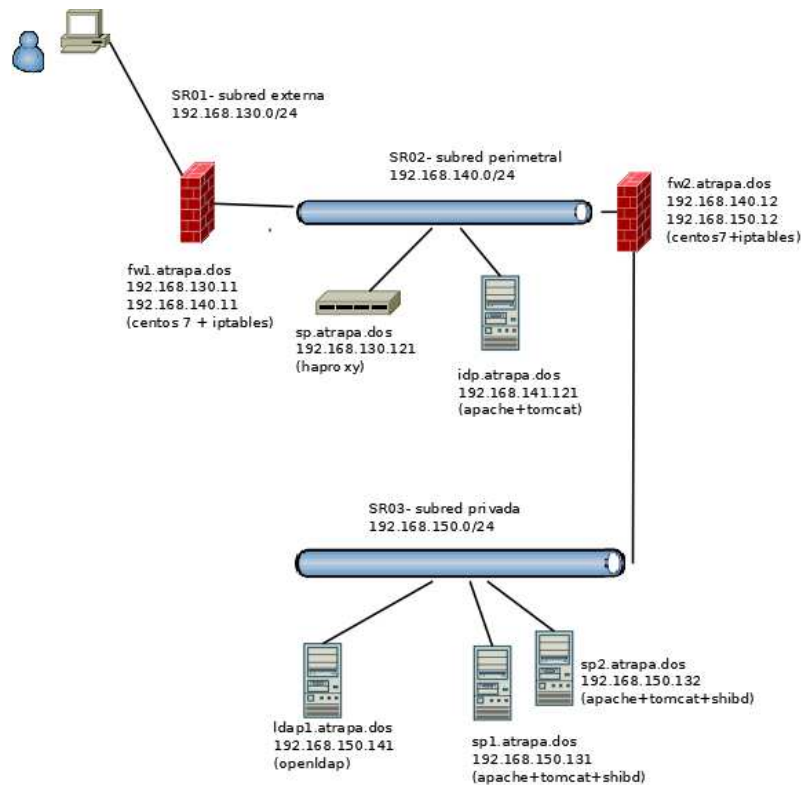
SR01- subred externa
192.168.130.0/24

SR02- subred perimetral
192.168.140.0/24

fw2.atrapa.dos
192.168.140.12
192.168.150.12
(centos7+iptables)

fw1.atrapa.dos
192.168.130.11
192.168.140.11
(centos 7 + iptables)

sp.atrapa.dos
192.168.130.121
(haproxy)

idp.atrapa.dos
192.168.141.121
(apache+tomcat)

SR03- subred privada
192.168.150.0/24

sp2.atrapa.dos
192.168.150.132
(apache+tomcat+shibd)

ldap1.atrapa.dos
192.168.150.141
(openldap)

sp1.atrapa.dos
192.168.150.131
(apache+tomcat+shibd)